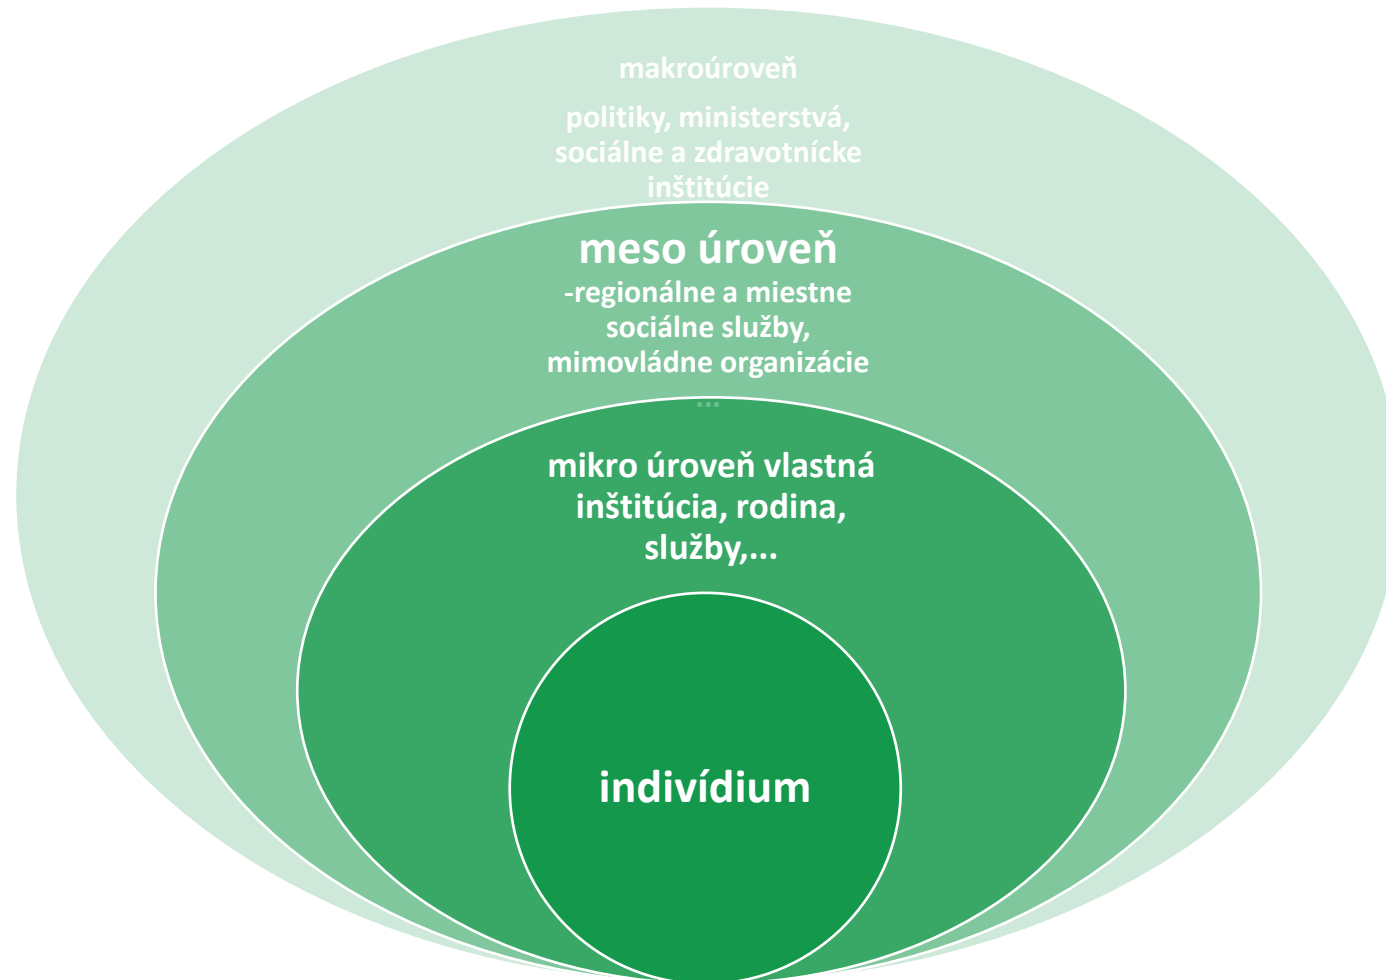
makroúroveň

politiky, ministerstvá, sociálne a zdravotnícke inštitúcie

meso úroveň
-regionálne a miestne sociálne služby, mimovládne organizácie

mikro úroveň vlastná inštitúcia, rodina, služby,...

indivídium